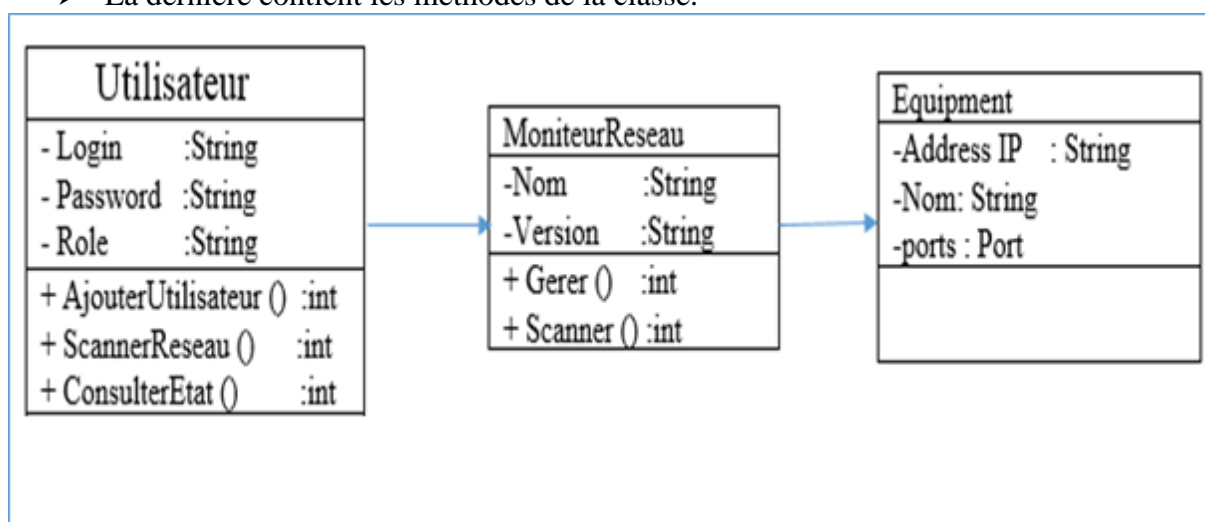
➢ La dernière contient les méthodes de la classe.

| Utilisateur |
|---|
| - Login :String<br>- Password :String<br>- Role :String |
| + AjouterUtilisateur () :int<br>+ ScannerReseau () :int<br>+ ConsulterEtat () :int |

| MoniteurReseau |
|---|
| -Nom :String<br>-Version :String |
| + Gerer () :int<br>+ Scanner () :int |

| Equipment |
|---|
| -Address IP : String<br>-Nom: String<br>-ports : Port |
| |